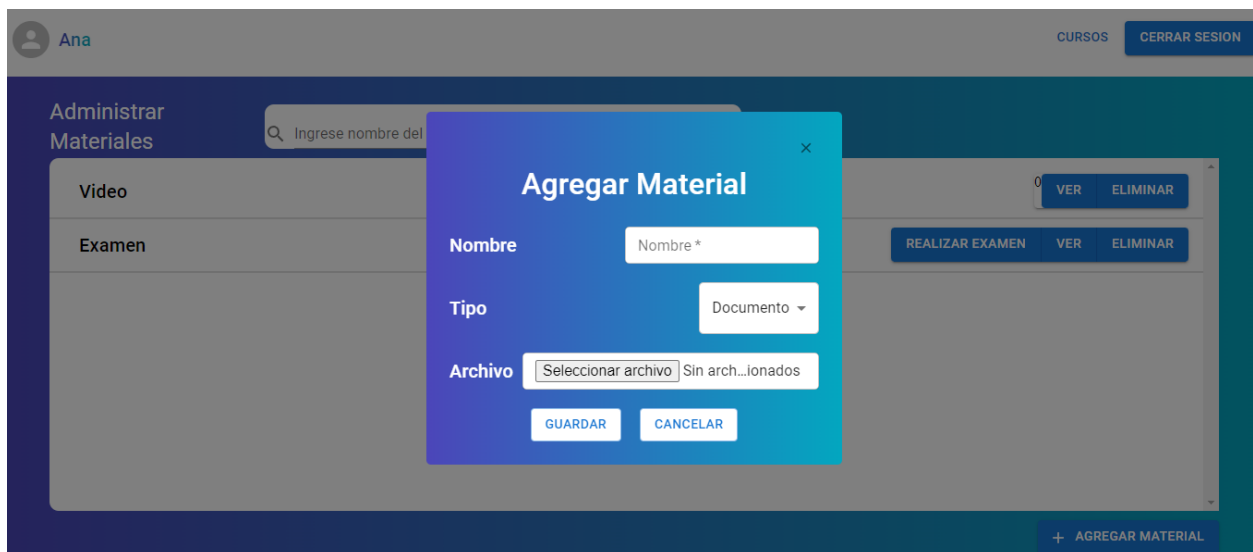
Ana

CURSOS CERRAR SESION

Administrar Materiales

Ingrese nombre del

Video

VER ELIMINAR

Examen

REALIZAR EXAMEN VER ELIMINAR

×

Agregar Material

Nombre

Nombre *

Tipo

Documento

Archivo

Seleccionar archivo Sin arch…ionados

GUARDAR CANCELAR

+ AGREGAR MATERIAL